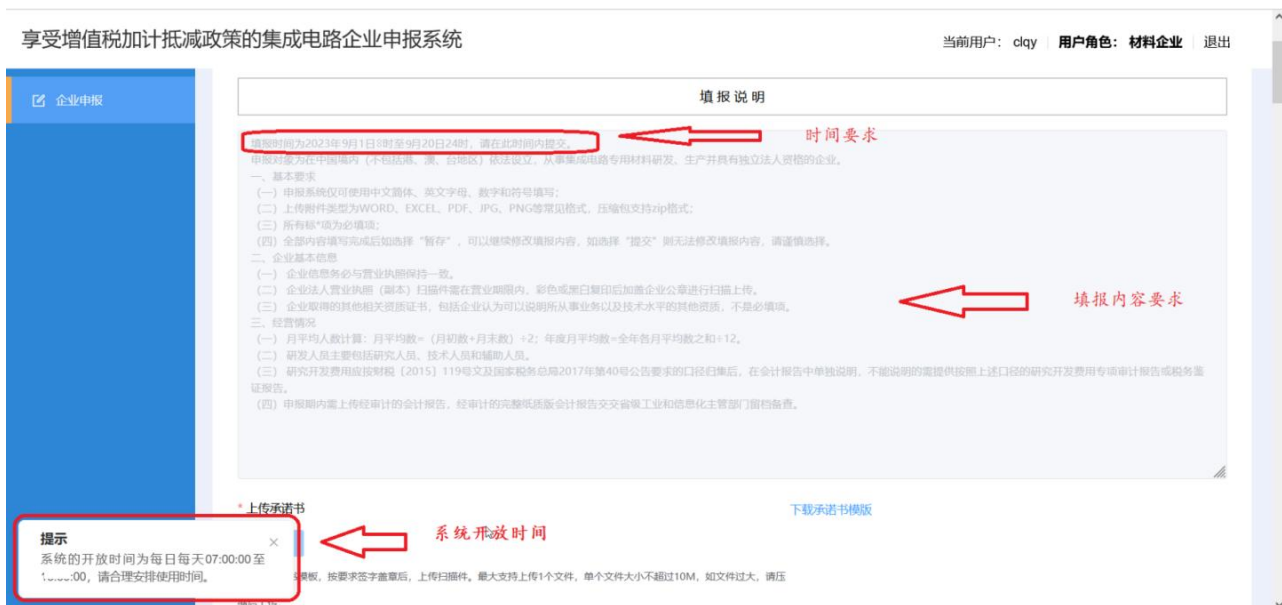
享受增值税加计抵减政策的集成电路企业申报系统

当前用户：clqy | 用户角色：材料企业 | 退出

企业申报

填报说明

填报时间为2023年9月1日0时至9月20日24时，请在此时间内提交。

时间要求

申报对象为在中国境内（不包括港、澳、台地区）依法设立，从事集成电路专用材料研发、生产并具有独立法人资格的企业。
一、基本要求
（一）申报系统仅可使用中文简体、英文字母、数字和符号填写；
（二）上传附件类型为WORD、EXCEL、PDF、JPG、PNG等常见格式，压缩包支持zip格式；
（三）所有标*项为必填项；
（四）全部内容填写完成后如选择"暂存"，可以继续修改填报内容，如选择"提交"则无法修改填报内容，请谨慎选择。
二、企业基本信息
（一）企业信息务必与营业执照保持一致。
（二）企业法人营业执照（副本）扫描件需在营业期限内，彩色或黑白复印后加盖企业公章进行扫描上传。
（三）企业取得的其他相关资质证书，包括企业认为可以说明所从事业务以及技术水平的其他资质，不是必填项。
三、经营情况
（一）月平均人数计算：月平均数=（月初数+月末数）÷2；年度月平均数=全年各月平均数之和÷12。
（二）研发人员主要包括研究人员、技术人员和辅助人员。
（三）研究开发费用应按财税〔2015〕119号文及国家税务总局2017年第40号公告要求的口径归集后，在会计报告中单独说明，不能说明的需提供按照上述口径的研究开发费用专项审计报告或税务鉴证报告。
（四）申报期内需上传经审计的会计报告，经审计的完整纸质版会计报告交至省级工业和信息化主管部门留档备查。

填报内容要求

* 上传承诺书

下载承诺书模版

提示
系统的开放时间为每日每天07:00:00至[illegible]，请合理安排使用时间。

系统开放时间

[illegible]模板，按要求签字盖章后，上传扫描件。最大支持上传1个文件，单个文件大小不超过10M，如文件过大，请压